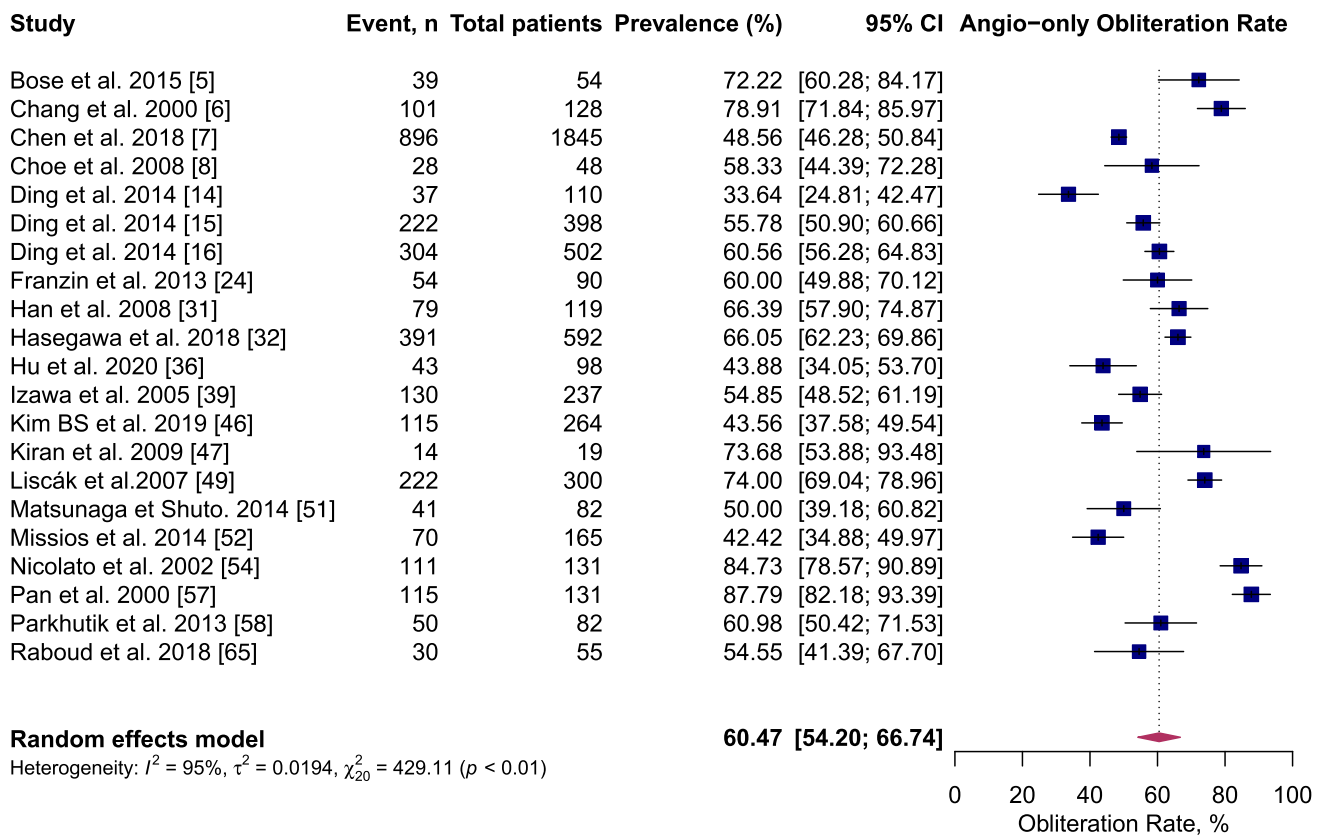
| Study | Event, n | Total patients | Prevalence (%) | 95% CI |
|---|---|---|---|---|
| Bose et al. 2015 [5] | 39 | 54 | 72.22 | [60.28; 84.17] |
| Chang et al. 2000 [6] | 101 | 128 | 78.91 | [71.84; 85.97] |
| Chen et al. 2018 [7] | 896 | 1845 | 48.56 | [46.28; 50.84] |
| Choe et al. 2008 [8] | 28 | 48 | 58.33 | [44.39; 72.28] |
| Ding et al. 2014 [14] | 37 | 110 | 33.64 | [24.81; 42.47] |
| Ding et al. 2014 [15] | 222 | 398 | 55.78 | [50.90; 60.66] |
| Ding et al. 2014 [16] | 304 | 502 | 60.56 | [56.28; 64.83] |
| Franzin et al. 2013 [24] | 54 | 90 | 60.00 | [49.88; 70.12] |
| Han et al. 2008 [31] | 79 | 119 | 66.39 | [57.90; 74.87] |
| Hasegawa et al. 2018 [32] | 391 | 592 | 66.05 | [62.23; 69.86] |
| Hu et al. 2020 [36] | 43 | 98 | 43.88 | [34.05; 53.70] |
| Izawa et al. 2005 [39] | 130 | 237 | 54.85 | [48.52; 61.19] |
| Kim BS et al. 2019 [46] | 115 | 264 | 43.56 | [37.58; 49.54] |
| Kiran et al. 2009 [47] | 14 | 19 | 73.68 | [53.88; 93.48] |
| Liscák et al.2007 [49] | 222 | 300 | 74.00 | [69.04; 78.96] |
| Matsunaga et Shuto. 2014 [51] | 41 | 82 | 50.00 | [39.18; 60.82] |
| Missios et al. 2014 [52] | 70 | 165 | 42.42 | [34.88; 49.97] |
| Nicolato et al. 2002 [54] | 111 | 131 | 84.73 | [78.57; 90.89] |
| Pan et al. 2000 [57] | 115 | 131 | 87.79 | [82.18; 93.39] |
| Parkhutik et al. 2013 [58] | 50 | 82 | 60.98 | [50.42; 71.53] |
| Raboud et al. 2018 [65] | 30 | 55 | 54.55 | [41.39; 67.70] |
| **Random effects model** | | | **60.47** | **[54.20; 66.74]** |

Angio−only Obliteration Rate

Heterogeneity: $I^2$ = 95%, $\tau^2$ = 0.0194, $\chi^2_{20}$ = 429.11 ($p$ < 0.01)

0 20 40 60 80 100
Obliteration Rate, %